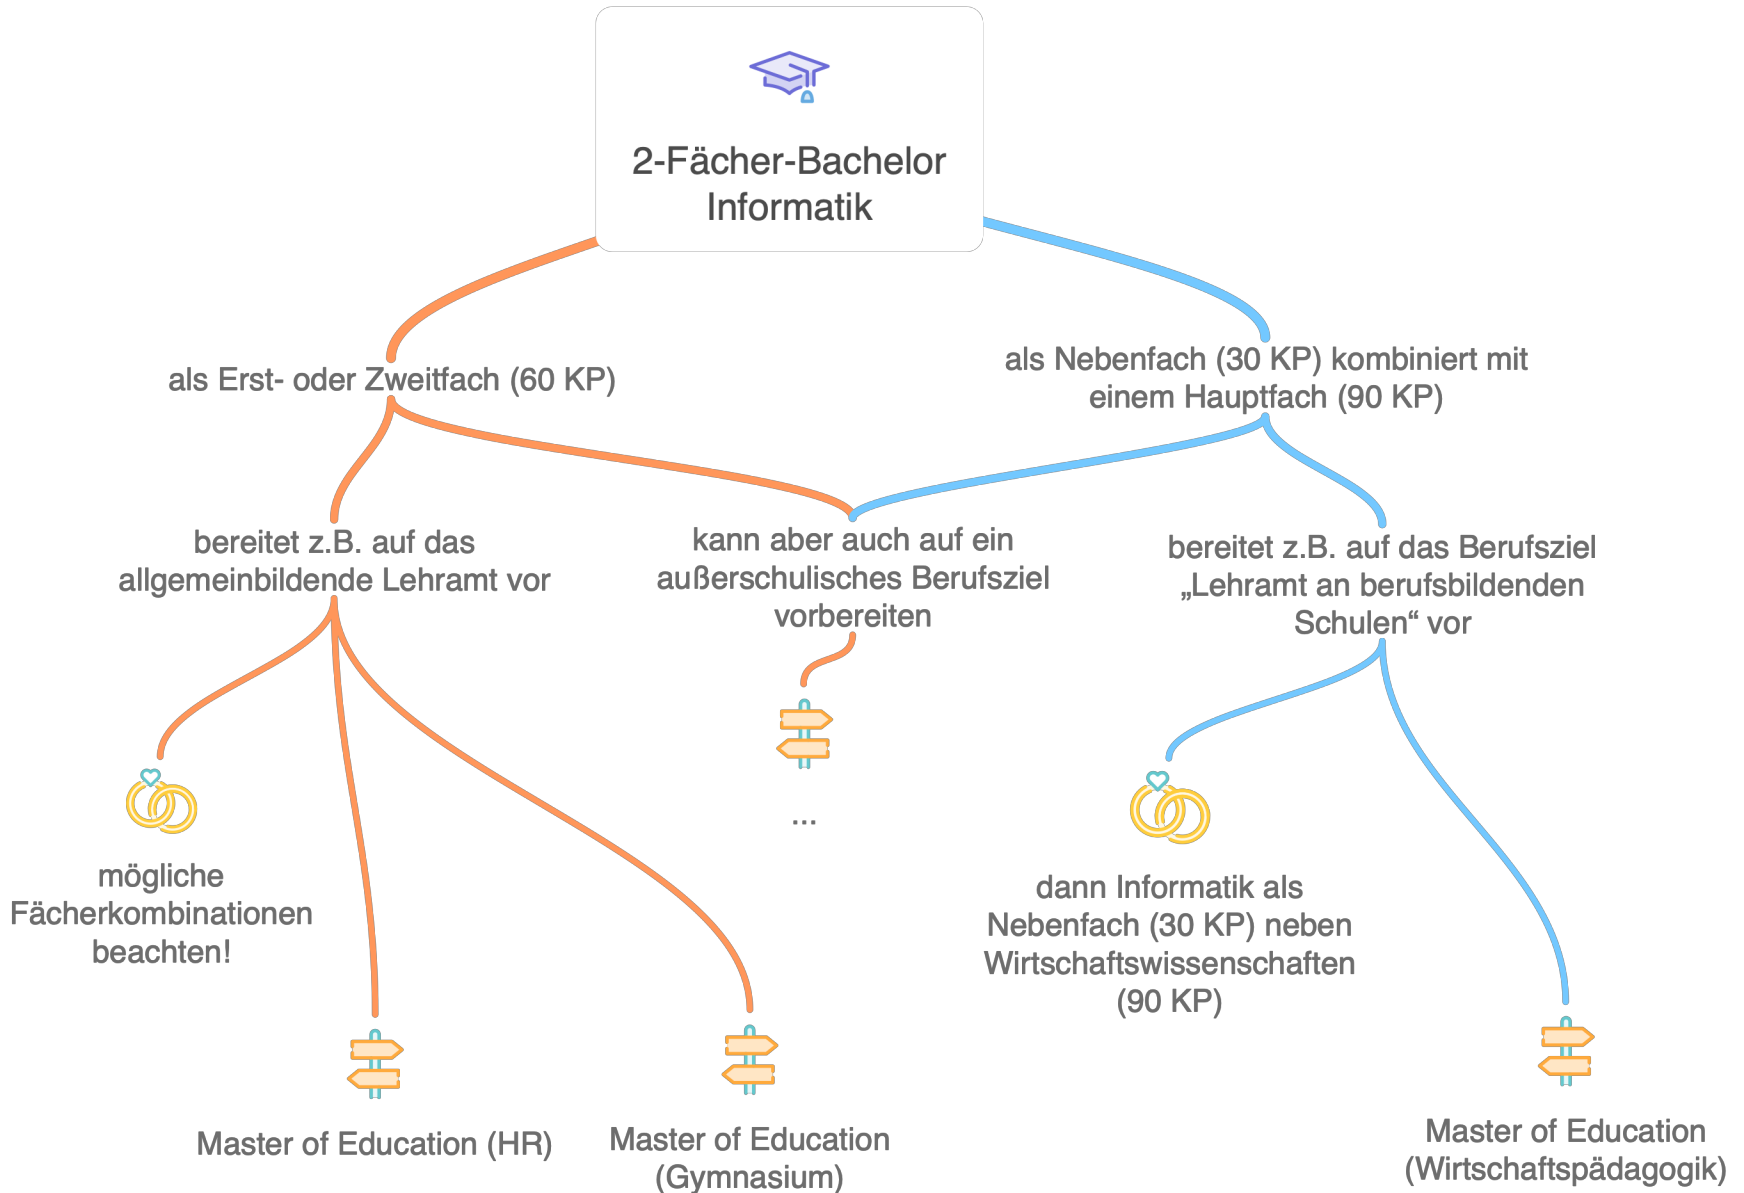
2-Fächer-Bachelor Informatik

als Erst- oder Zweitfach (60 KP)

als Nebenfach (30 KP) kombiniert mit einem Hauptfach (90 KP)

bereitet z.B. auf das allgemeinbildende Lehramt vor

kann aber auch auf ein außerschulisches Berufsziel vorbereiten

bereitet z.B. auf das Berufsziel „Lehramt an berufsbildenden Schulen“ vor

mögliche Fächerkombinationen beachten!

Master of Education (HR)

Master of Education (Gymnasium)

...

dann Informatik als Nebenfach (30 KP) neben Wirtschaftswissenschaften (90 KP)

Master of Education (Wirtschaftspädagogik)